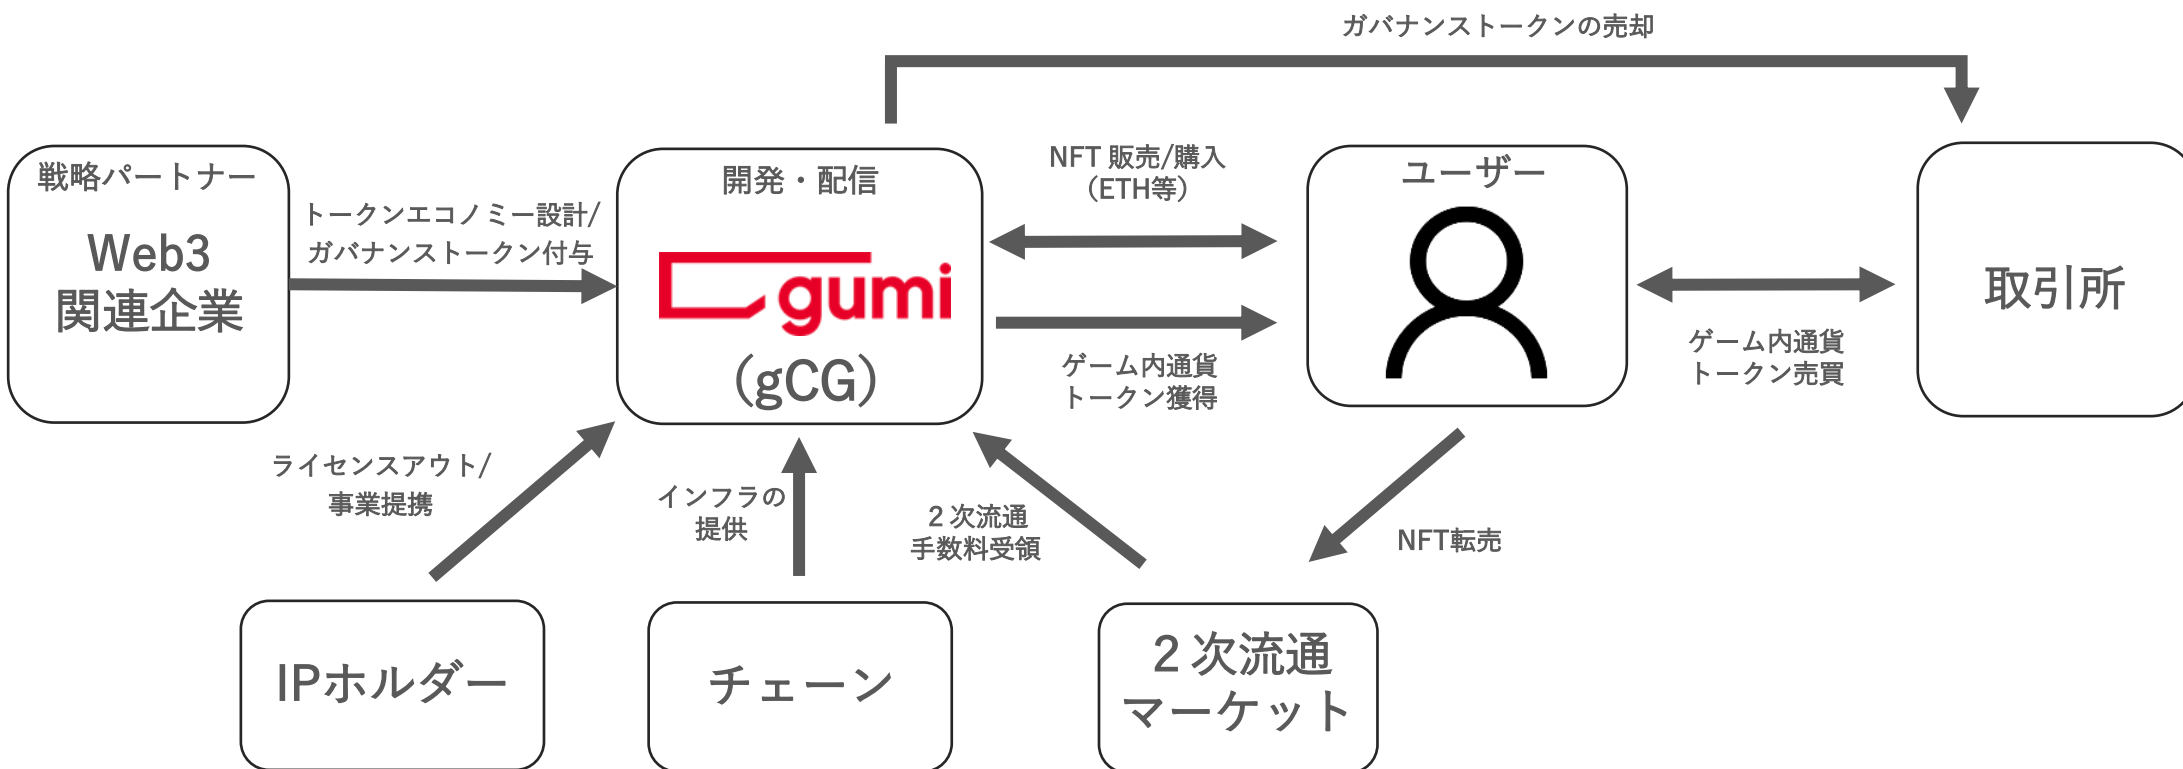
ガバナンストークンの売却

戦略パートナー

Web3
関連企業

トークンエコノミー設計/
ガバナンストークン付与

開発・配信

gumi

(gCG)

NFT 販売/購入
(ETH等)

ゲーム内通貨
トークン獲得

ユーザー

ゲーム内通貨
トークン売買

取引所

ライセンスアウト/
事業提携

インフラの
提供

2 次流通
手数料受領

NFT転売

IPホルダー

チェーン

2 次流通
マーケット